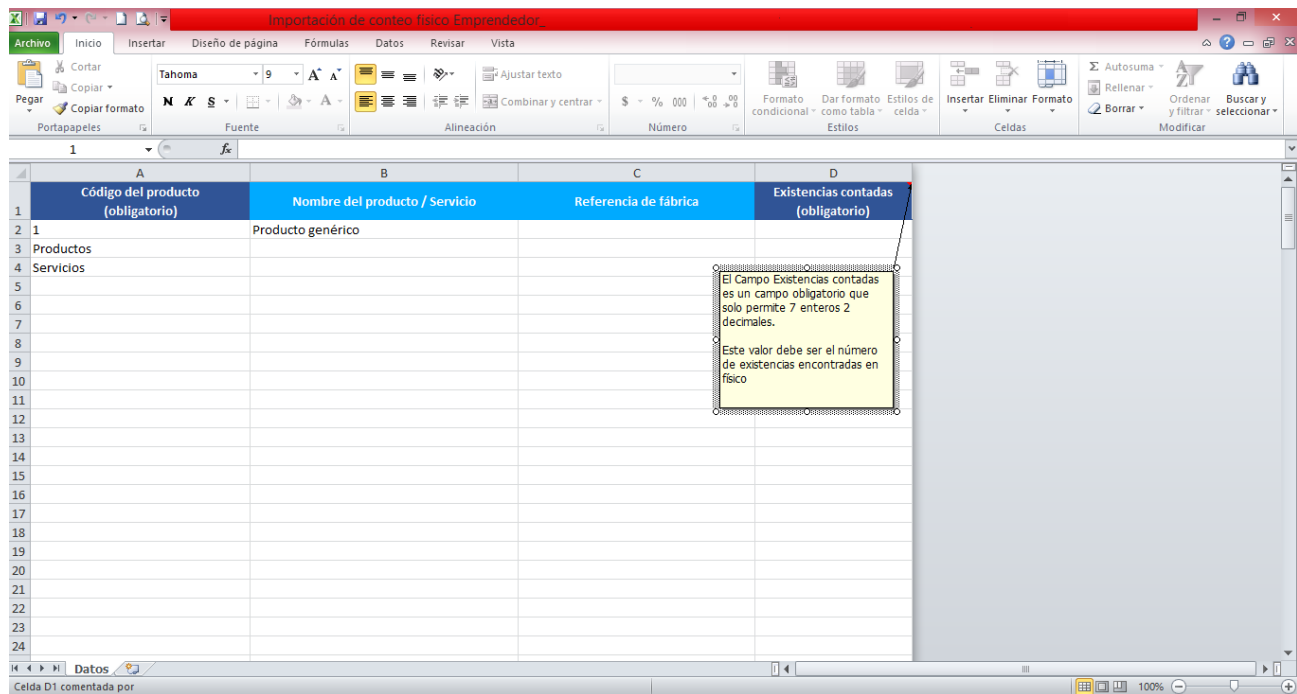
Importación de conteo físico Emprendedor_

Archivo Inicio Insertar Diseño de página Fórmulas Datos Revisar Vista

Cortar
Copiar
Pegar
Copiar formato
Portapapeles

Tahoma 9
N K S
Fuente

Ajustar texto
Combinar y centrar
Alineación

$ % 000
Número

Formato condicional
Dar formato como tabla
Estilos de celda
Estilos

Insertar Eliminar Formato
Celdas

Autosuma
Rellenar
Borrar
Ordenar y filtrar
Buscar y seleccionar
Modificar

1 $f_x$

| | A | B | C | D |
|---|---|---|---|---|
| 1 | Código del producto (obligatorio) | Nombre del producto / Servicio | Referencia de fábrica | Existencias contadas (obligatorio) |
| 2 | 1 | Producto genérico | | |
| 3 | Productos | | | |
| 4 | Servicios | | | |
| 5 | | | | |
| 6 | | | | |
| 7 | | | | |
| 8 | | | | |
| 9 | | | | |
| 10 | | | | |
| 11 | | | | |
| 12 | | | | |
| 13 | | | | |
| 14 | | | | |
| 15 | | | | |
| 16 | | | | |
| 17 | | | | |
| 18 | | | | |
| 19 | | | | |
| 20 | | | | |
| 21 | | | | |
| 22 | | | | |
| 23 | | | | |
| 24 | | | | |

El Campo Existencias contadas es un campo obligatorio que solo permite 7 enteros 2 decimales.

Este valor debe ser el número de existencias encontradas en físico

Datos

Celda D1 comentada por

100%